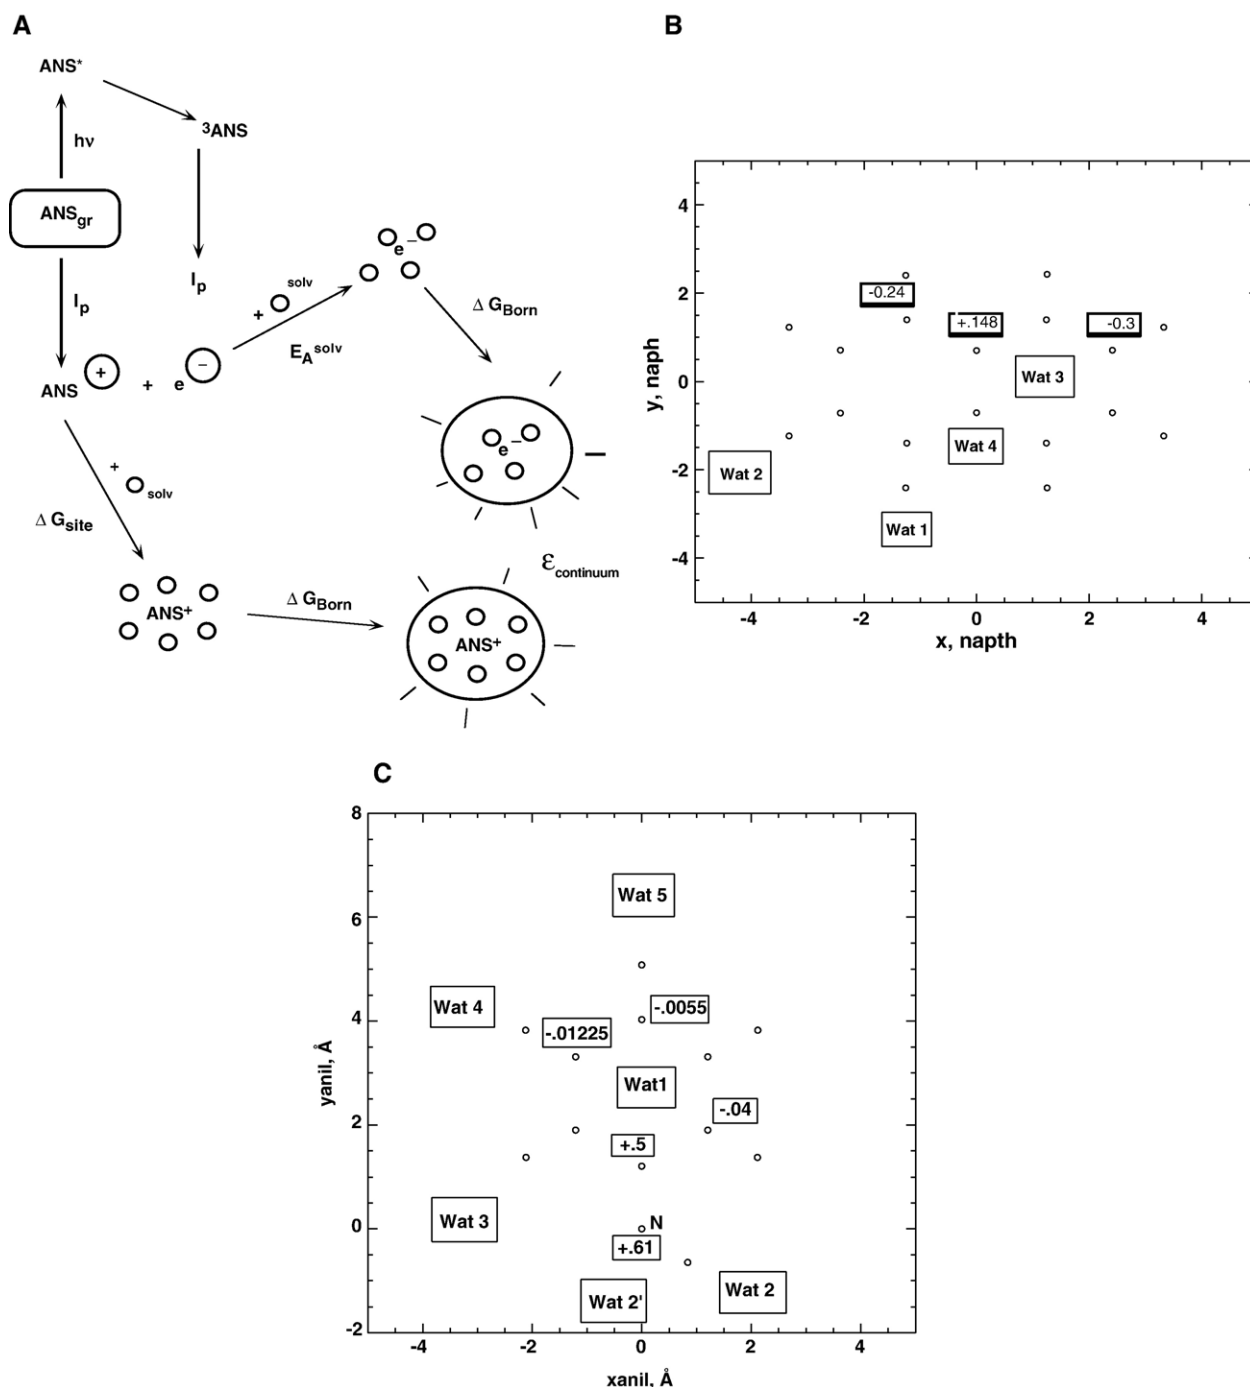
A

ANS*

hν

$^3$ANS

ANS$_{gr}$

I$_p$

I$_p$

+ $_{solv}$

e$^-$

ΔG$_{Born}$

E$_A$$^{solv}$

ANS + + e −

e$^-$

+ $_{solv}$

ΔG$_{site}$

ε$_{continuum}$

ANS$^+$

ΔG$_{Born}$

ANS$^+$

B

4

2

0

-2

-4

y, naph

-0.24

+.148

-0.3

Wat 3

Wat 4

Wat 2

Wat 1

-4

-2

0

2

4

x, napth

C

8

6

4

2

0

-2

yanil, Å

Wat 5

Wat 4

-.0055

-.01225

Wat1

-.04

+.5

Wat 3

N

+.61

Wat 2'

Wat 2

-4

-2

0

2

4

xanil, Å